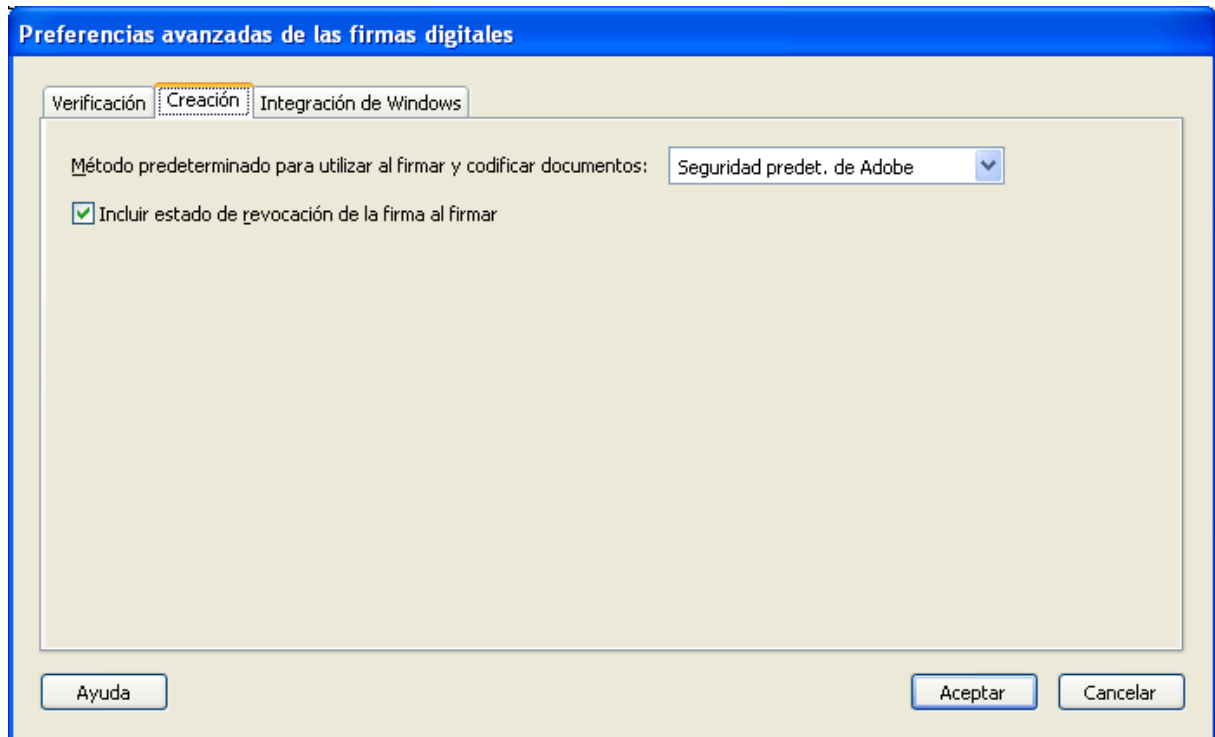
Preferencias avanzadas de las firmas digitales

Verificación | Creación | Integración de Windows

Método predeterminado para utilizar al firmar y codificar documentos: Seguridad predet. de Adobe

Incluir estado de revocación de la firma al firmar

Ayuda

Aceptar

Cancelar